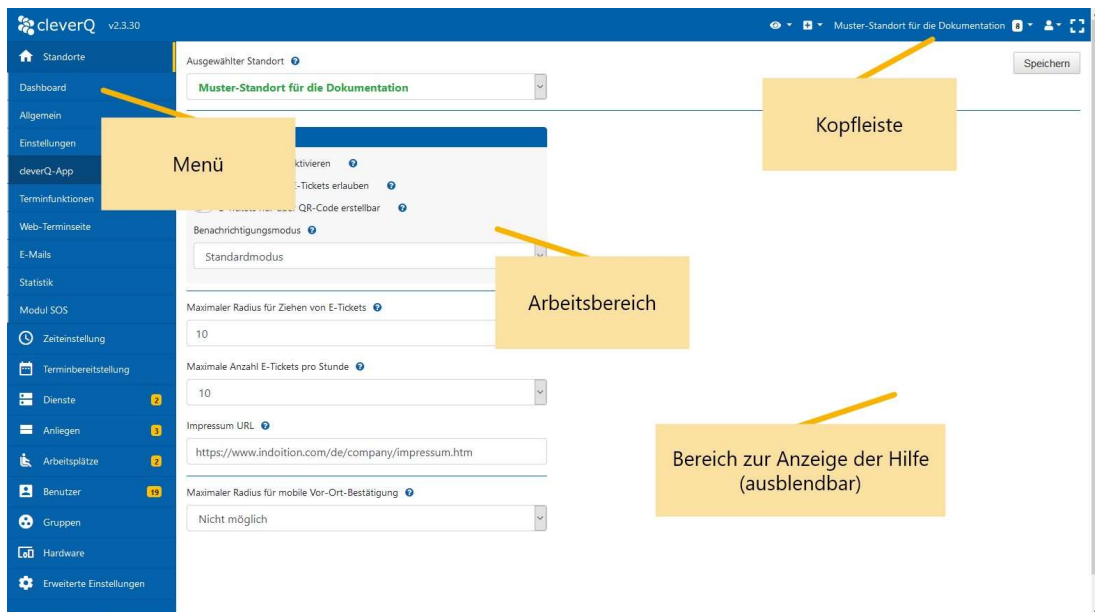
cleverQ v2.3.30

Muster-Standort für die Dokumentation 8

Standorte
Dashboard
Allgemein
Einstellungen
cleverQ-App
Terminfunktionen
Web-Terminseite
E-Mails
Statistik
Modul SOS
Zeiteinstellung
Terminbereitstellung
Dienste 2
Anliegen 3
Arbeitsplätze 2
Benutzer 19
Gruppen
Hardware
Erweiterte Einstellungen

Ausgewählter Standort
Muster-Standort für die Dokumentation

Speichern

Kopfleiste

Menü

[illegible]ktivieren
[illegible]-Tickets erlauben
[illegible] QR-Code erstellbar
Benachrichtigungsmodus
Standardmodus

Arbeitsbereich

Maximaler Radius für Ziehen von E-Tickets
10

Maximale Anzahl E-Tickets pro Stunde
10

Impressum URL
https://www.indoition.com/de/company/impressum.htm

Bereich zur Anzeige der Hilfe (ausblendbar)

Maximaler Radius für mobile Vor-Ort-Bestätigung
Nicht möglich